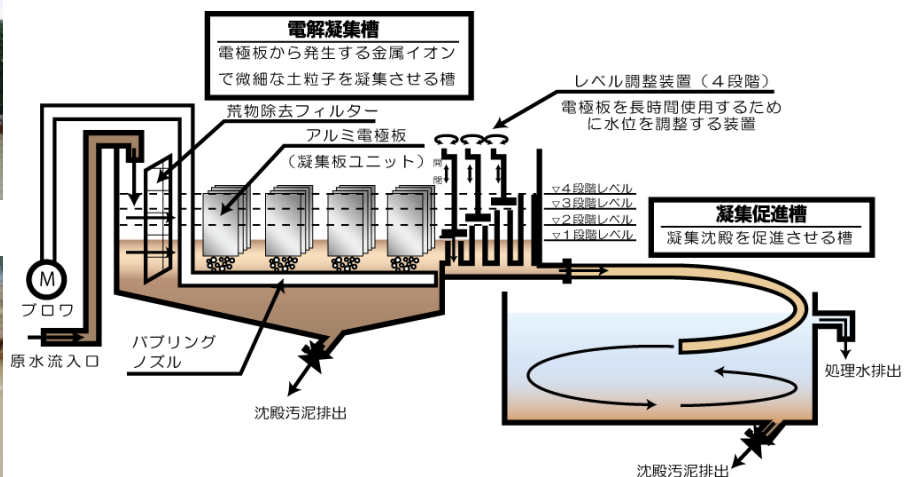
電解凝集槽
電極板から発生する金属イオンで微細な土粒子を凝集させる槽

レベル調整装置（４段階）
電極板を長時間使用するために水位を調整する装置

荒物除去フィルター

アルミ電極板
（凝集板ユニット）

開
閉

▽４段階レベル
▽３段階レベル
▽２段階レベル
▽１段階レベル

凝集促進槽
凝集沈殿を促進させる槽

M
ブロワ

原水流入口

バブリングノズル

沈殿汚泥排出

処理水排出

沈殿汚泥排出